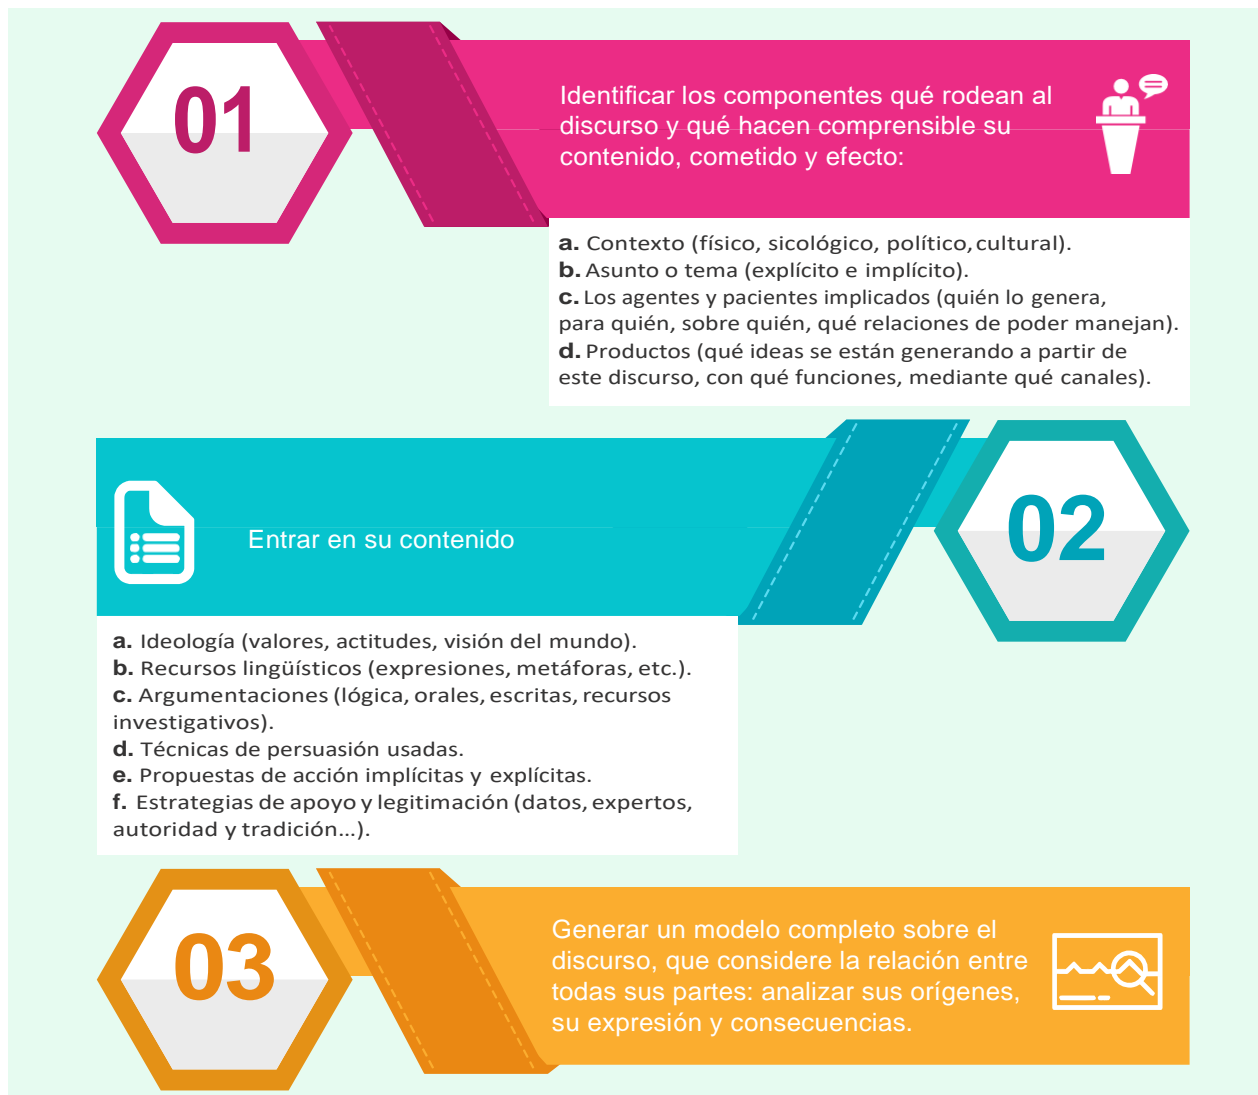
01

Identificar los componentes qué rodean al discurso y qué hacen comprensible su contenido, cometido y efecto:

a. Contexto (físico, sicológico, político, cultural).
b. Asunto o tema (explícito e implícito).
c. Los agentes y pacientes implicados (quién lo genera, para quién, sobre quién, qué relaciones de poder manejan).
d. Productos (qué ideas se están generando a partir de este discurso, con qué funciones, mediante qué canales).

Entrar en su contenido

02

a. Ideología (valores, actitudes, visión del mundo).
b. Recursos lingüísticos (expresiones, metáforas, etc.).
c. Argumentaciones (lógica, orales, escritas, recursos investigativos).
d. Técnicas de persuasión usadas.
e. Propuestas de acción implícitas y explícitas.
f. Estrategias de apoyo y legitimación (datos, expertos, autoridad y tradición...).

03

Generar un modelo completo sobre el discurso, que considere la relación entre todas sus partes: analizar sus orígenes, su expresión y consecuencias.